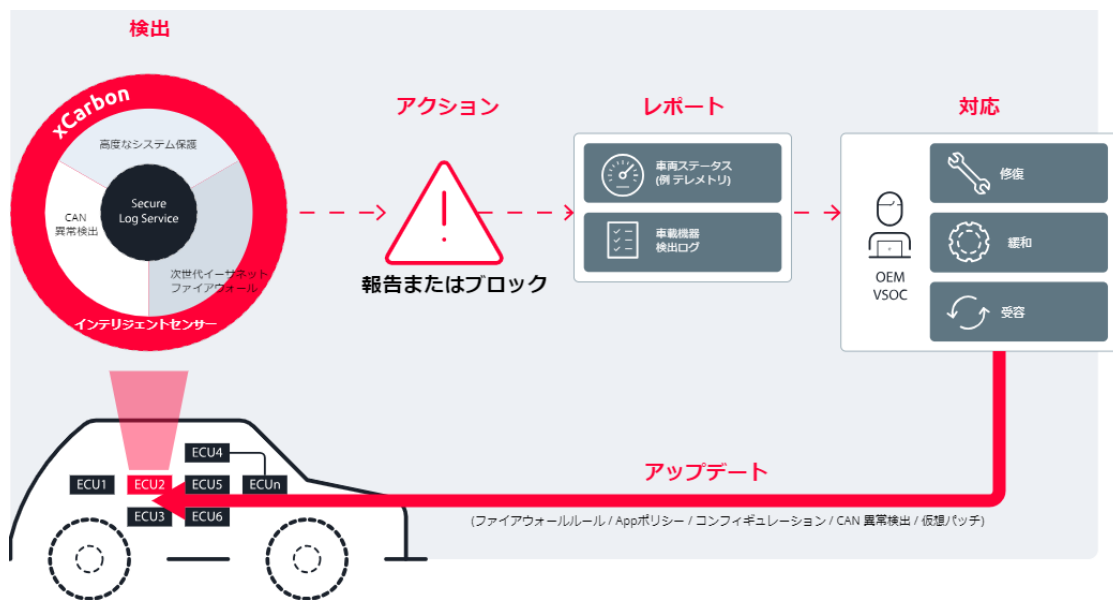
検出

xCarbon

高度なシステム保護

CAN
異常検出

Secure
Log Service

次世代イーサネット
ファイアウォール

インテリジェントセンサー

アクション

報告またはブロック

レポート

車両ステータス
(例 テレメトリ)

車載機器
検出ログ

対応

OEM
VSOC

修復

緩和

受容

アップデート

(ファイアウォールルール / Appポリシー / コンフィギュレーション / CAN 異常検出 / 仮想パッチ)

ECU4

ECU1

ECU2

ECU5

ECUn

ECU3

ECU6